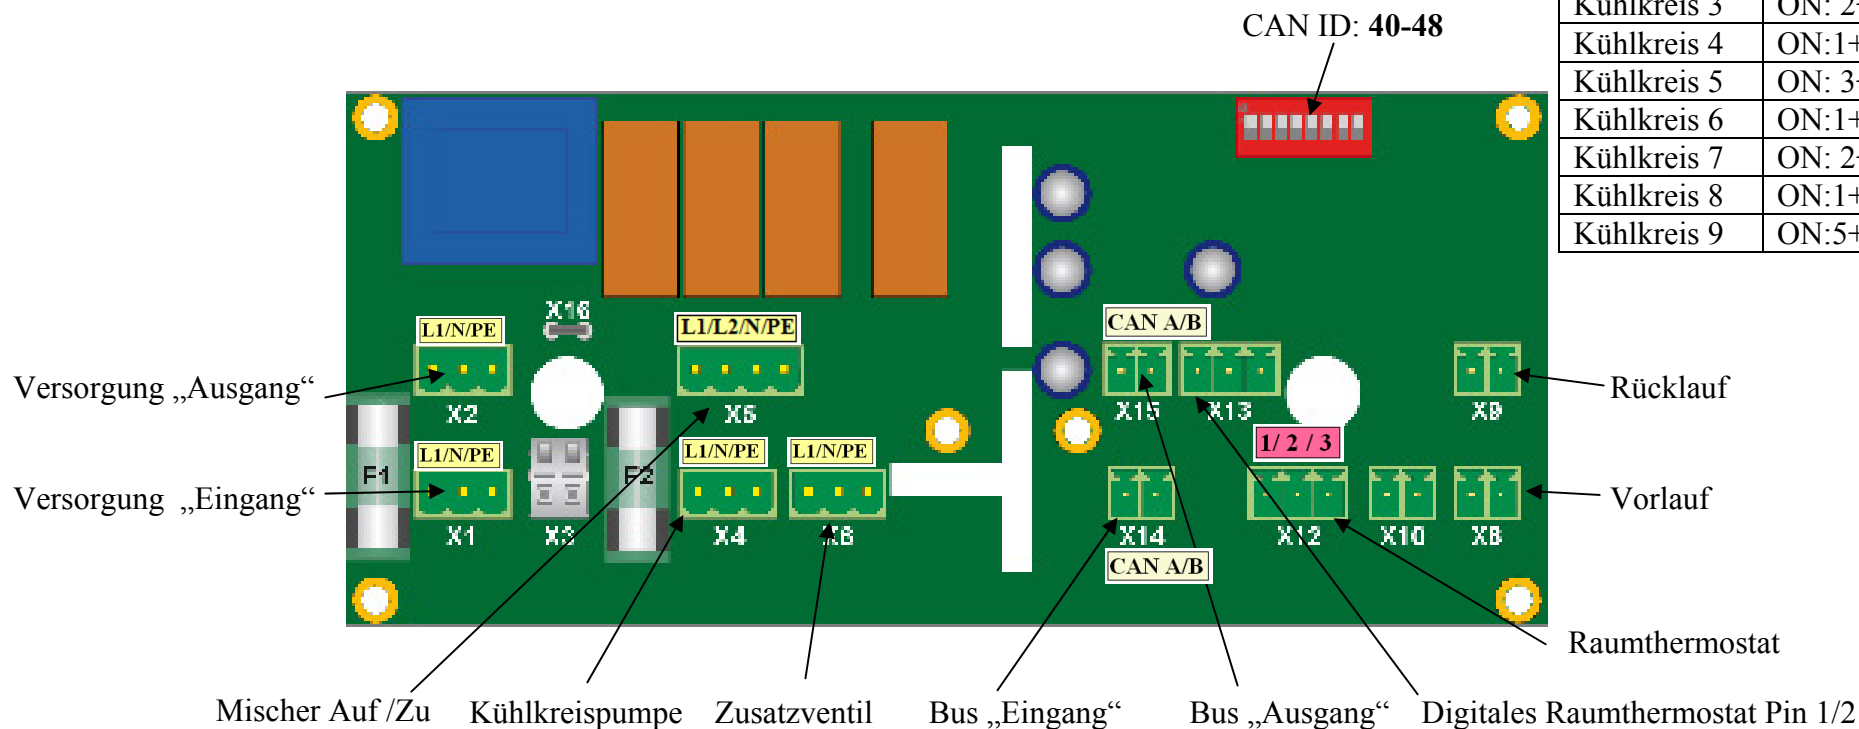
| Kühlkreis 3 | ON: 2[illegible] |
|---|---|
| Kühlkreis 4 | ON:1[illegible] |
| Kühlkreis 5 | ON: 3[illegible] |
| Kühlkreis 6 | ON:1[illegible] |
| Kühlkreis 7 | ON: 2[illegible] |
| Kühlkreis 8 | ON:1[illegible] |
| Kühlkreis 9 | ON:5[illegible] |

CAN ID: **40-48**

X16
L1/N/PE
L1/L2/N/PE
CAN A/B
X2
X5
X15
X13
X9
L1/N/PE
L1/N/PE
L1/N/PE
1/ 2 / 3
F1
F2
X1
X3
X4
X6
X14
X12
X10
X8
CAN A/B

Versorgung „Ausgang“
Versorgung „Eingang“
Rücklauf
Vorlauf
Raumthermostat

Mischer Auf /Zu Kühlkreispumpe Zusatzventil Bus „Eingang“ Bus „Ausgang“ Digitales Raumthermostat Pin 1/2